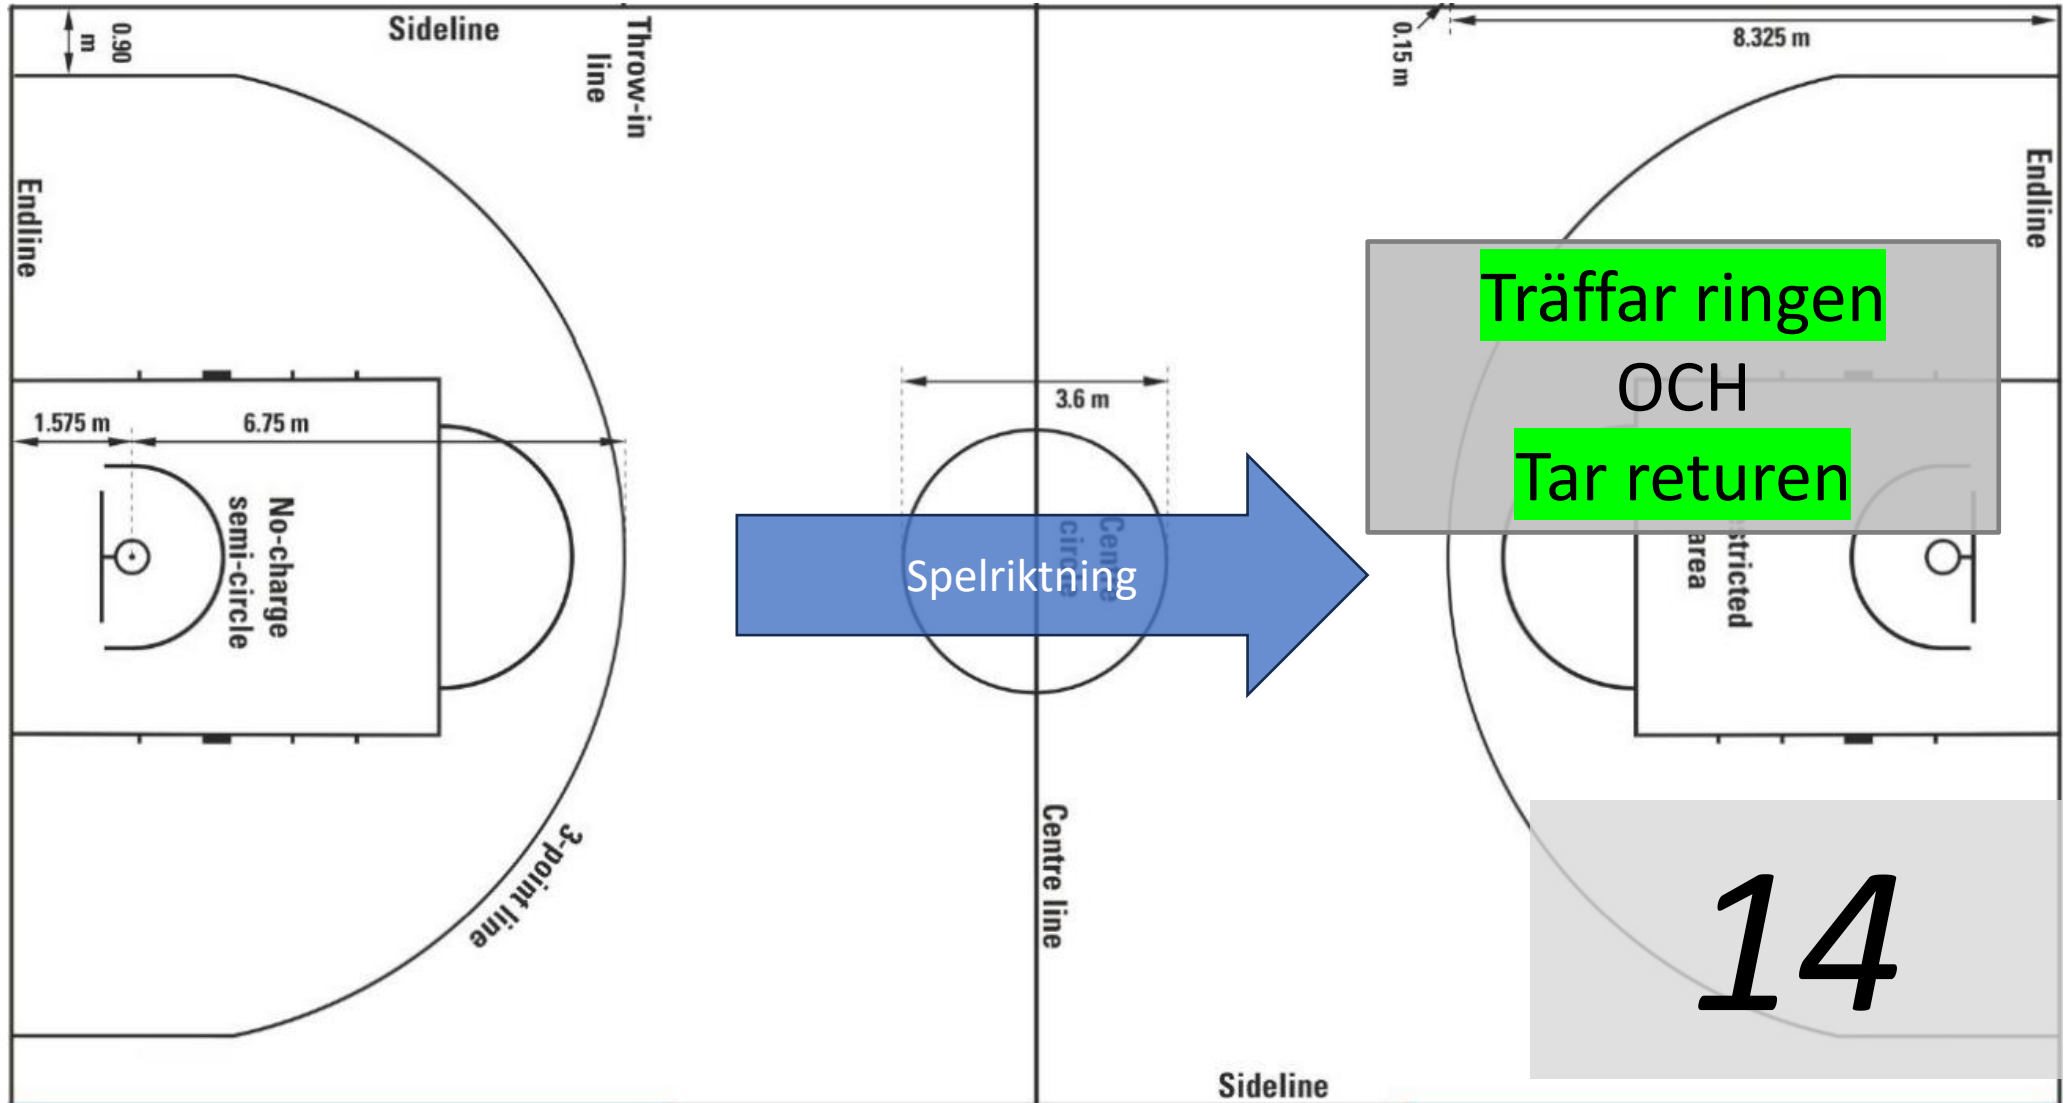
0.90 m

Sideline

Throw-in line

0.15 m

8.325 m

Endline

Endline

Träffar ringen
OCH
Tar returen

1.575 m

6.75 m

3.6 m

No-charge semi-circle

Centre circle

Spelriktning

stricted area

3-point line

Centre line

14

Sideline